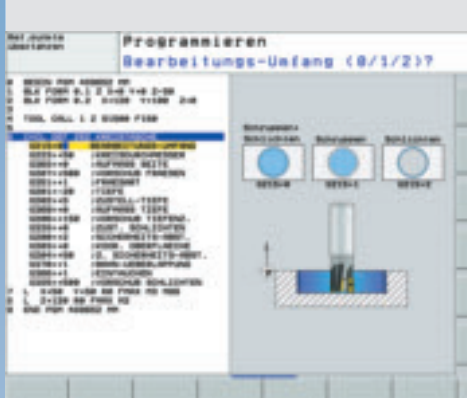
Programmieren
Bearbeitungs-Umfang (0/1/2)?

0 BEGIN PGM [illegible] MM
1 BLK FORM 0.1 Z X+0 Y+0 Z-20
2 BLK FORM 0.2 X+100 Y+100 Z+0
3 TOOL CALL 1 Z S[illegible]
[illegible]

Schruppen + Schlichten
Q215=0

Schruppen
Q215=1

Schlichten
Q215=2